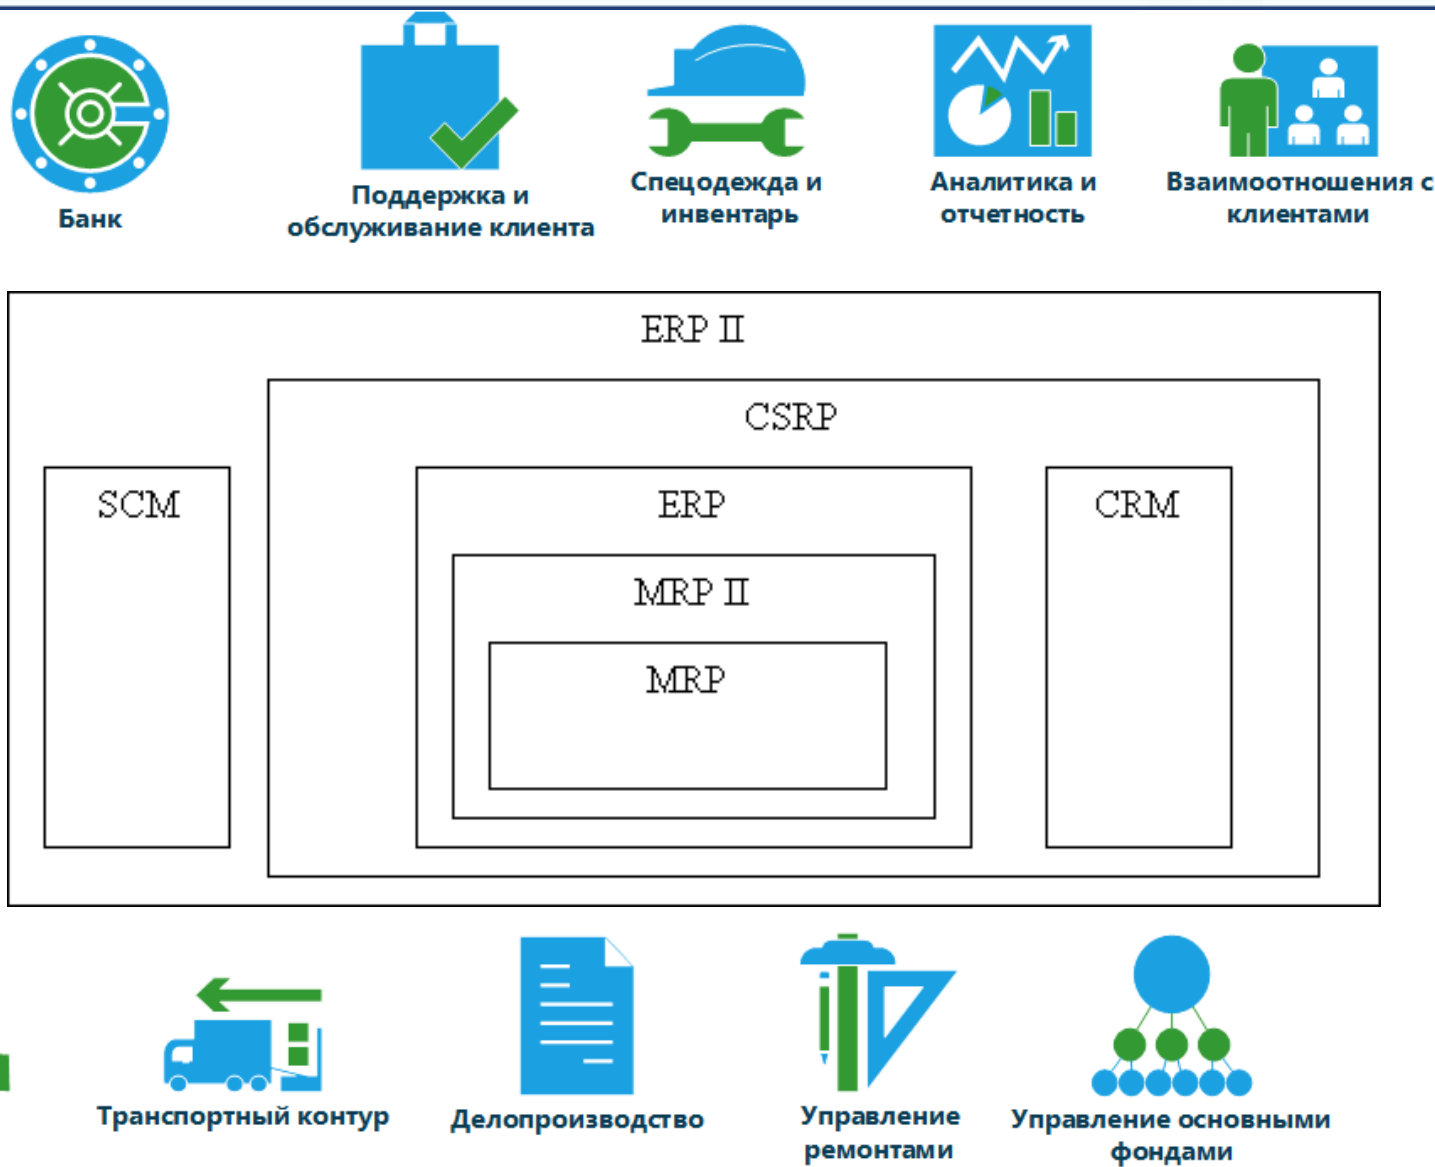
Банк

Поддержка и обслуживание клиента

Спецодежда и инвентарь

Аналитика и отчетность

Взаимоотношения с клиентами

ERP II

CSRP

SCM

ERP

CRM

MRP II

MRP

Транспортный контур

Делопроизводство

Управление ремонтами

Управление основными фондами